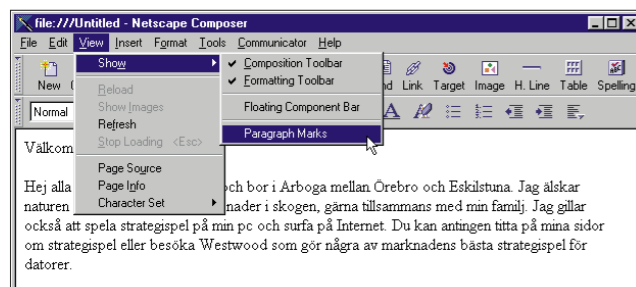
file:///Untitled - Netscape Composer

File Edit View Insert Format Tools Communicator Help

New

Normal

Show
Reload
Show Images
Refresh
Stop Loading <Esc>
Page Source
Page Info
Character Set

✔ Composition Toolbar
✔ Formatting Toolbar
Floating Component Bar
Paragraph Marks

nd Link Target Image H. Line Table Spelling

Välkom

Hej alla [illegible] och bor i Arboga mellan Örebro och Eskilstuna. Jag älskar naturen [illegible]nader i skogen, gärna tillsammans med min familj. Jag gillar också att spela strategispel på min pc och surfa på Internet. Du kan antingen titta på mina sidor om strategispel eller besöka Westwood som gör några av marknadens bästa strategispel för datorer.